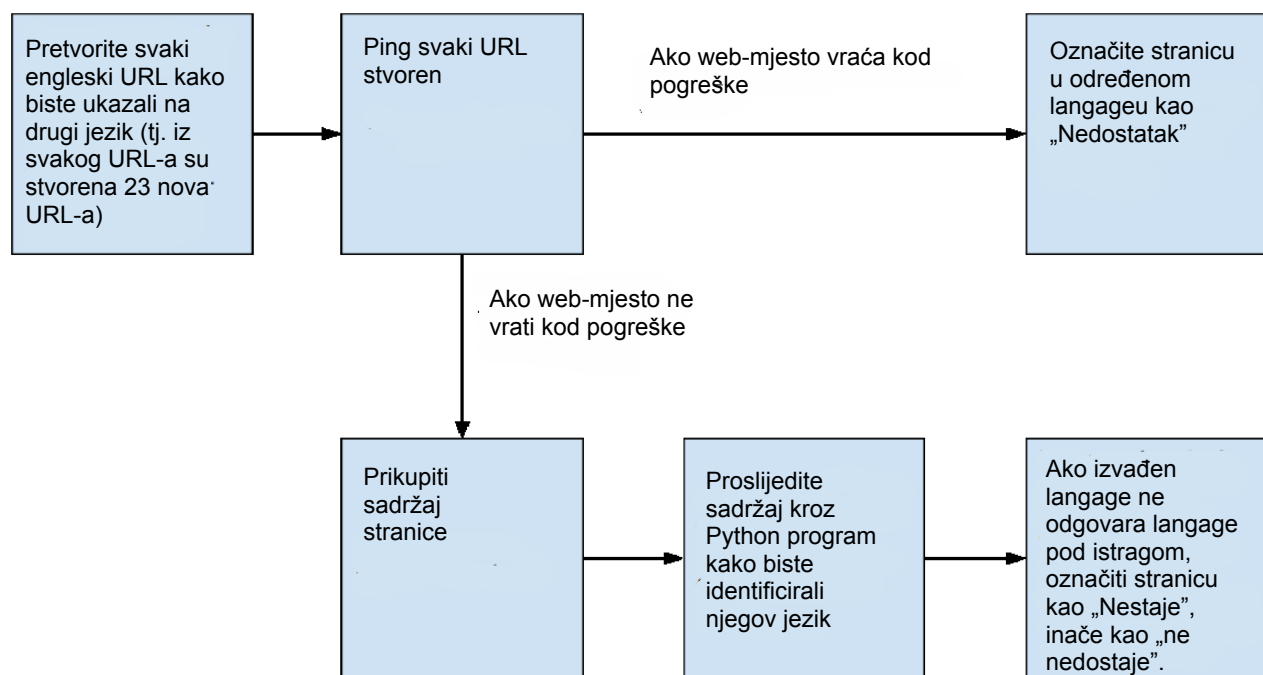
Pretvorite svaki engleski URL kako biste ukazali na drugi jezik (tj. iz svakog URL-a su stvorena 23 nova URL-a)

Ping svaki URL stvoren

Ako web-mjesto vraća kod pogreške

Označite stranicu u određenom langageu kao „Nedostatak"

Ako web-mjesto ne vrati kod pogreške

Prikupiti sadržaj stranice

Proslijedite sadržaj kroz Python program kako biste identificirali njegov jezik

Ako izvađen langage ne odgovara langage pod istragom, označiti stranicu kao „Nestaje", inače kao „ne nedostaje".